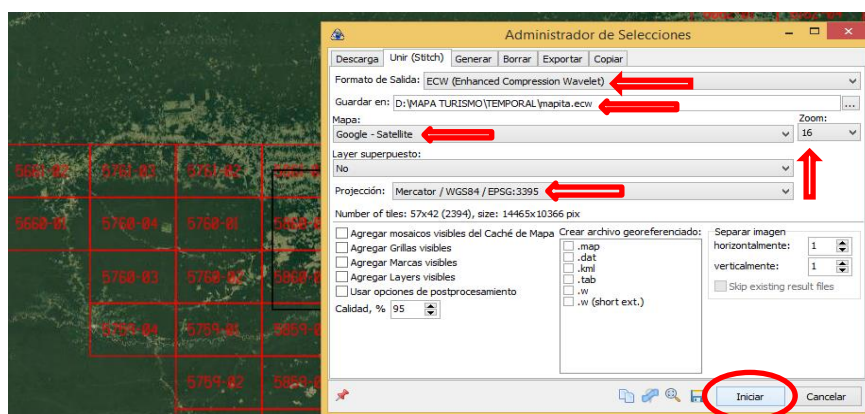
5660-02 5760-03 5760-02
5660-01 5760-04 5760-01
5760-03 5760-02
5759-04 5759-01 5859-0
5759-02 5859-0

Administrador de Selecciones

Descarga | Unir (Stitch) | Generar | Borrar | Exportar | Copiar

Formato de Salida: ECW (Enhanced Compression Wavelet)

Guardar en: D:\MAPA TURISMO\TEMPORAL\mapita.ecw ...

Mapa: Google - Satellite

Zoom: 16

Layer superpuesto: No

Projección: Mercator / WGS84 / EPSG:3395

Number of tiles: 57x42 (2394), size: 14465x10366 pix

Agregar mosaicos visibles del Caché de Mapa
Agregar Grillas visibles
Agregar Marcas visibles
Agregar Layers visibles
Usar opciones de postprocesamiento

Calidad, % 95

Crear archivo georeferenciado:
.map
.dat
.kml
.tab
.w
.w (short ext.)

Separar imagen
horizontalmente: 1
verticalmente: 1
Skip existing result files

Iniciar | Cancelar